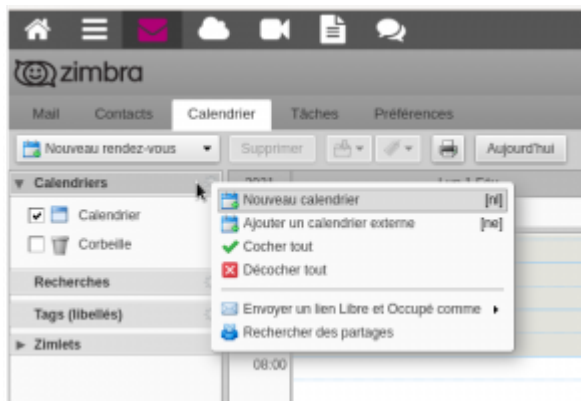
zimbra

Mail
Contacts
Calendrier
Tâches
Préférences

Nouveau rendez-vous
Supprimer
Aujourd'hui

Calendriers
Calendrier
Corbeille
Recherches
Tags (libellés)
Zimlets

2021
Lun 1 Fév

Nouveau calendrier [nl]
Ajouter un calendrier externe [ne]
Cocher tout
Décocher tout
Envoyer un lien Libre et Occupé comme
Rechercher des partages

08:00